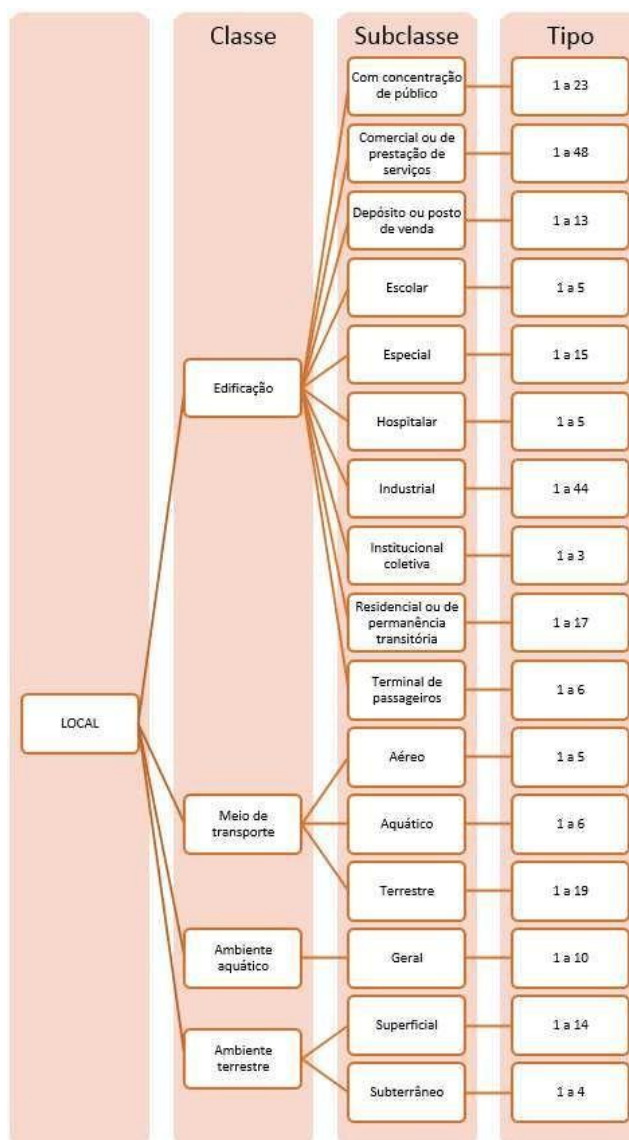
Classe

Subclasse

Tipo

LOCAL

Edificação

Com concentração de público

1 a 23

Comercial ou de prestação de serviços

1 a 48

Depósito ou posto de venda

1 a 13

Escolar

1 a 5

Especial

1 a 15

Hospitalar

1 a 5

Industrial

1 a 44

Institucional coletiva

1 a 3

Residencial ou de permanência transitória

1 a 17

Terminal de passageiros

1 a 6

Meio de transporte

Aéreo

1 a 5

Aquático

1 a 6

Terrestre

1 a 19

Ambiente aquático

Geral

1 a 10

Ambiente terrestre

Superficial

1 a 14

Subterrâneo

1 a 4